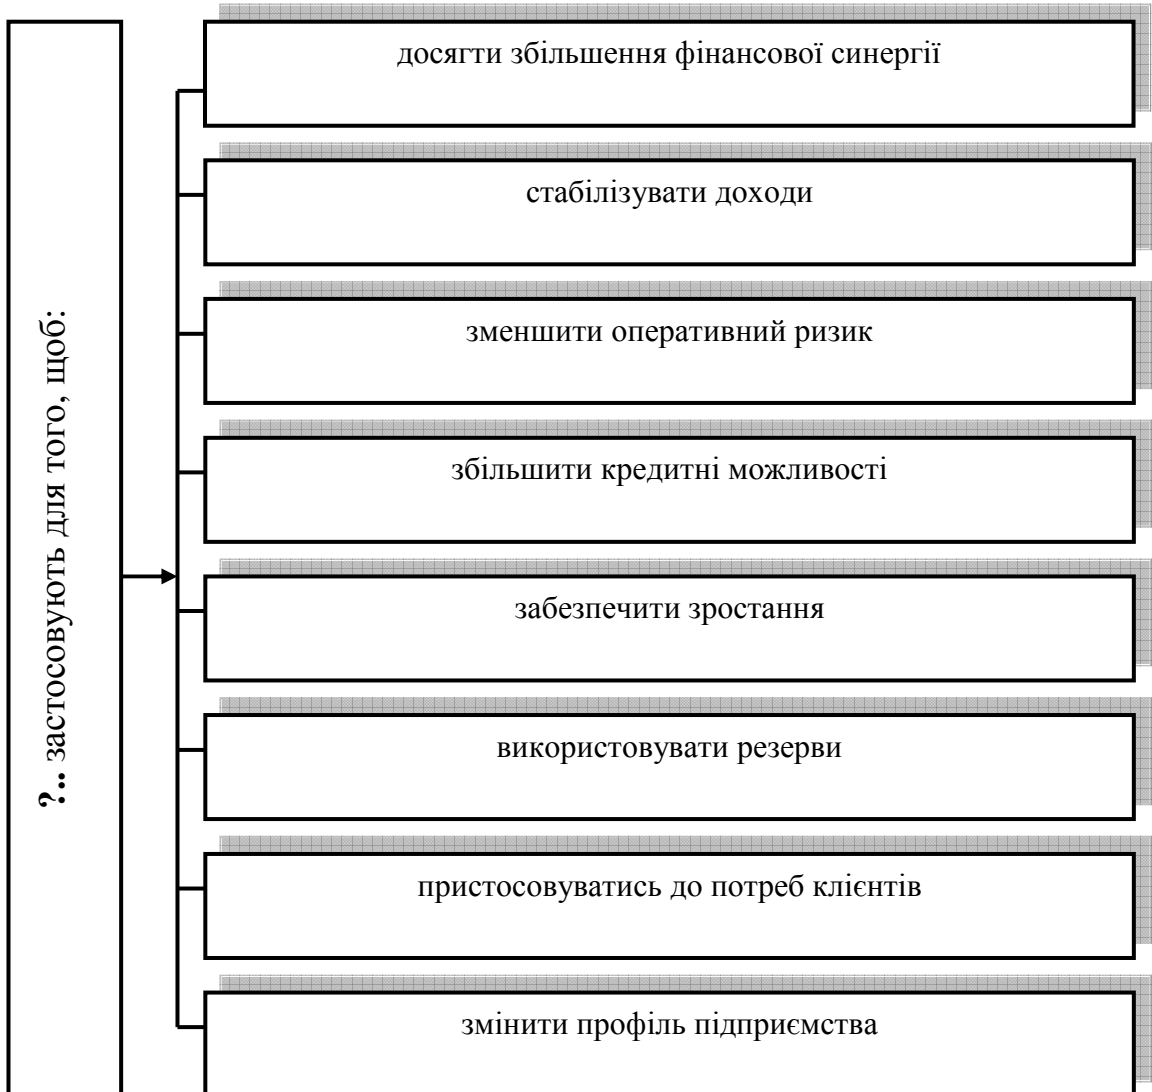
**?..** застосовують для того, щоб:

досягти збільшення фінансової синергії

стабілізувати доходи

зменшити оперативний ризик

збільшити кредитні можливості

забезпечити зростання

використовувати резерви

пристосовуватись до потреб клієнтів

змінити профіль підприємства